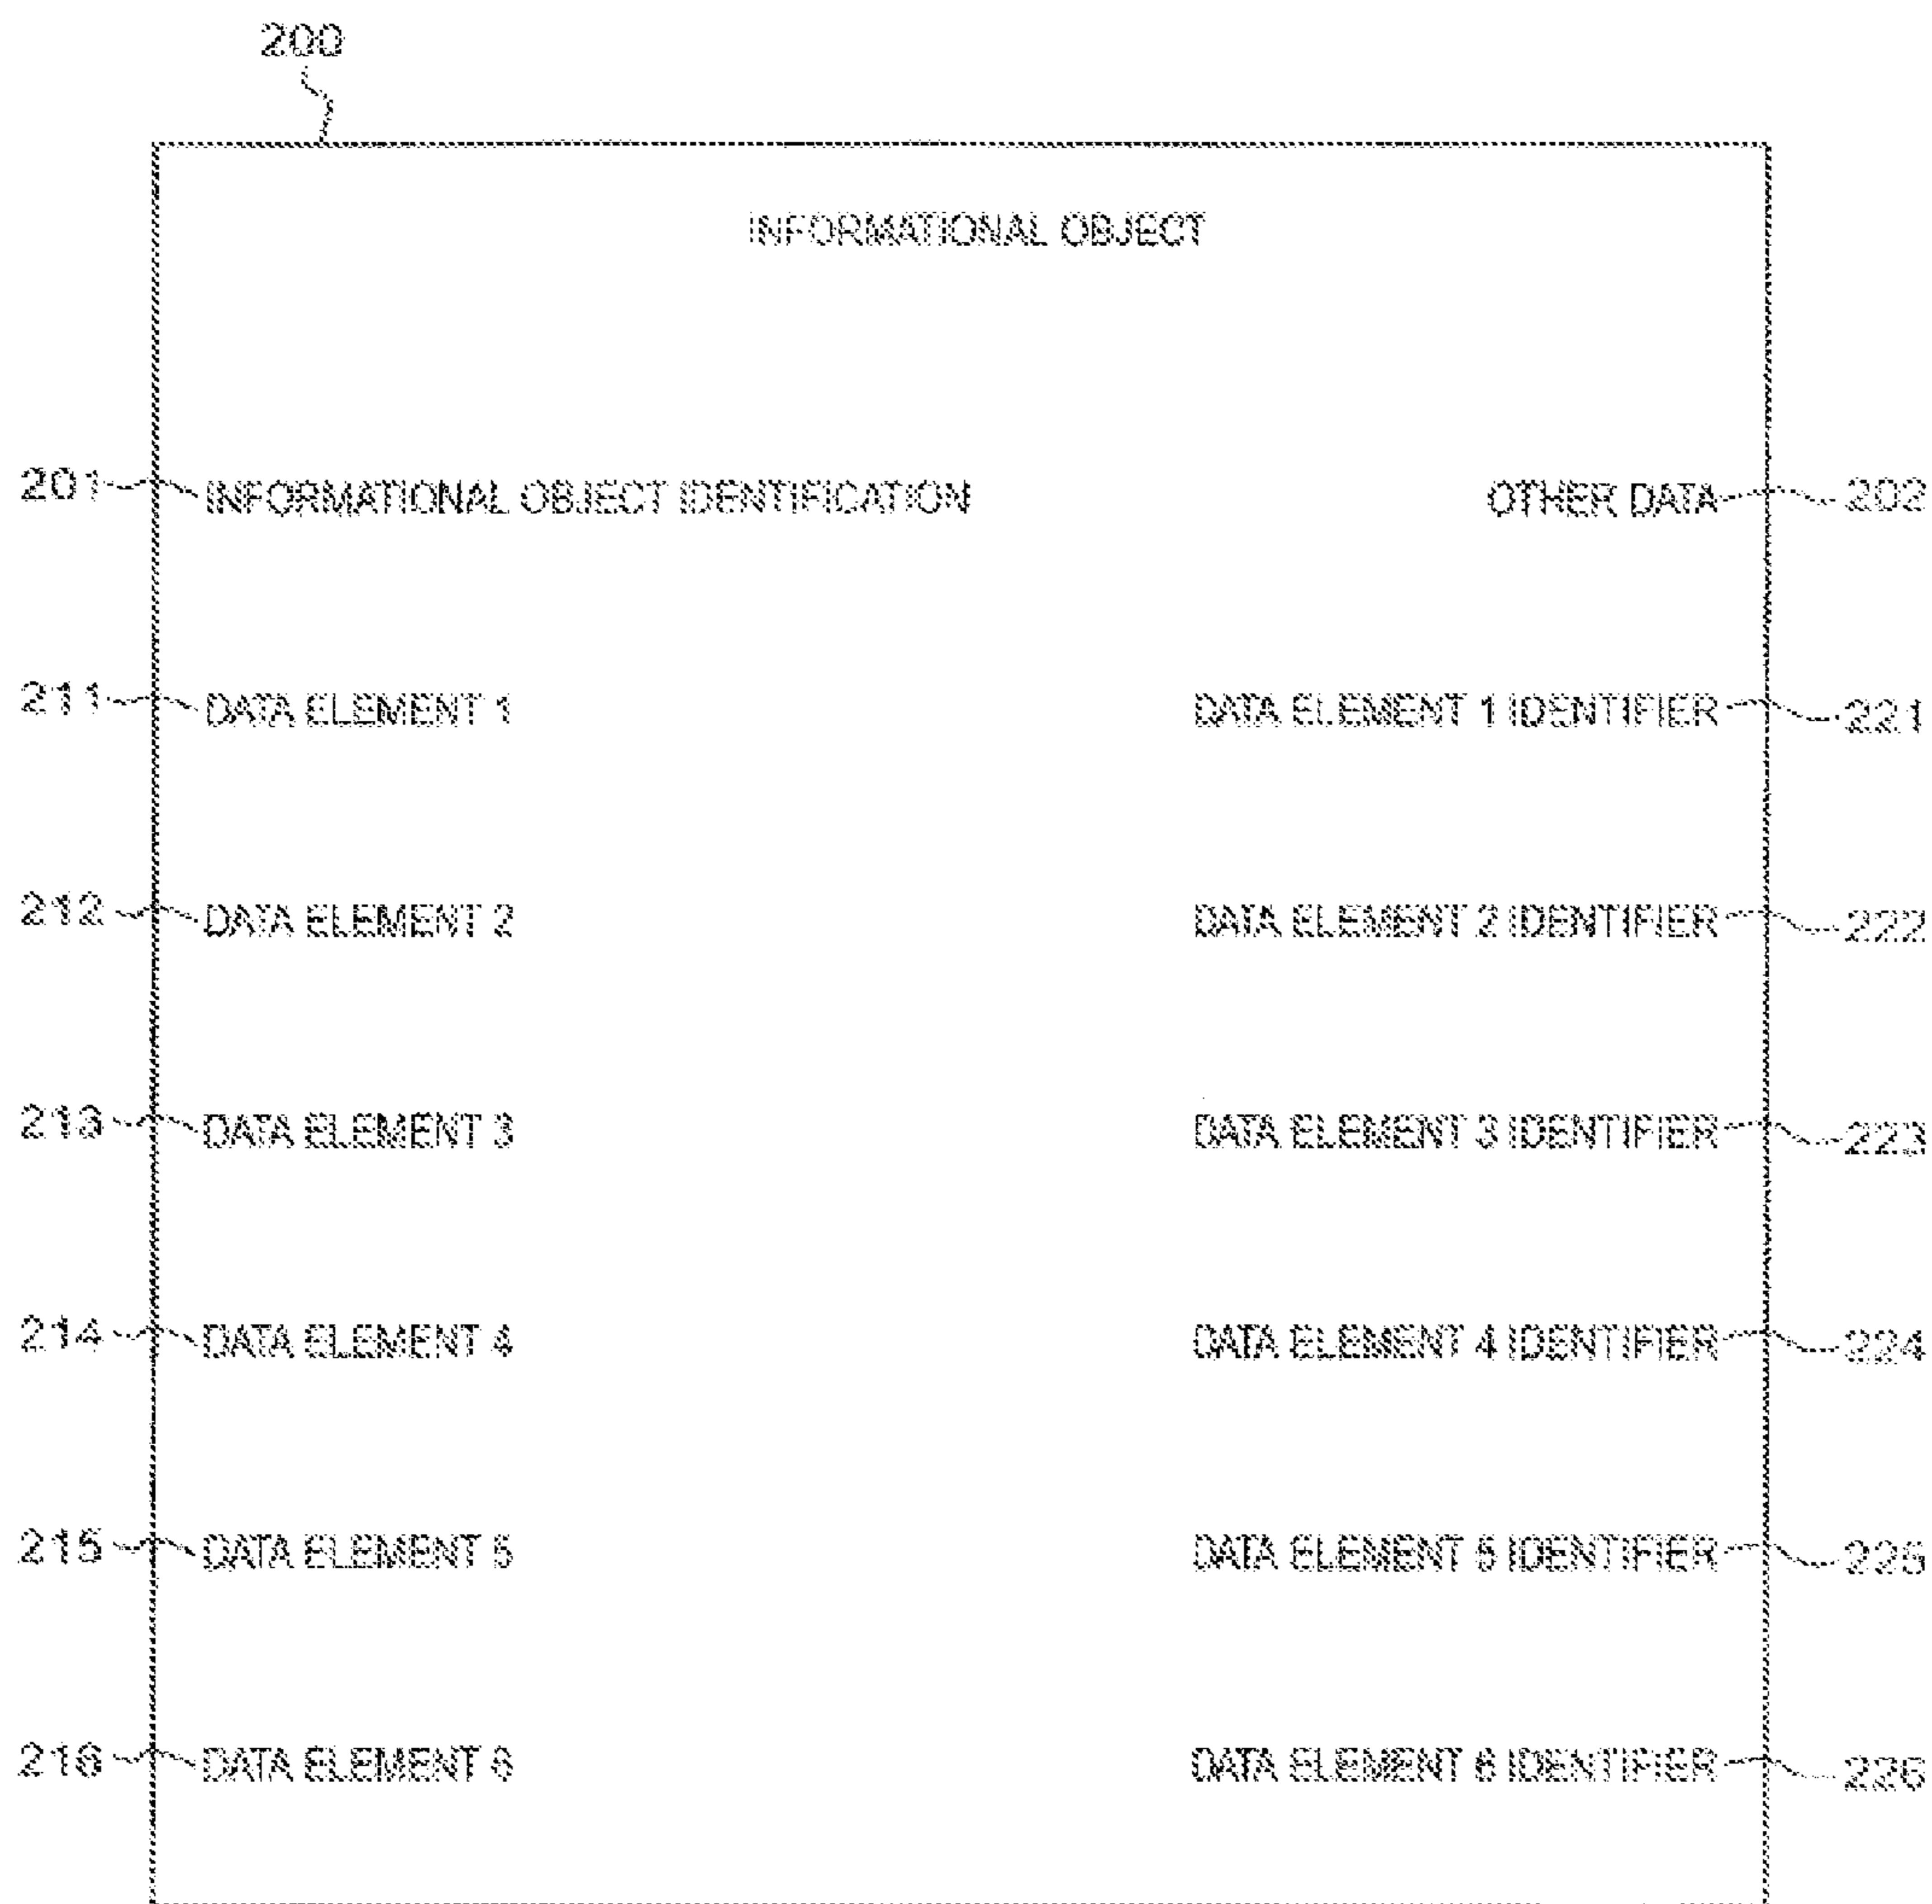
200

INFORMATIONAL OBJECT

201 INFORMATIONAL OBJECT IDENTIFICATION

OTHER DATA 202

211 DATA ELEMENT 1

DATA ELEMENT 1 IDENTIFIER 221

212 DATA ELEMENT 2

DATA ELEMENT 2 IDENTIFIER 222

213 DATA ELEMENT 3

DATA ELEMENT 3 IDENTIFIER 223

214 DATA ELEMENT 4

DATA ELEMENT 4 IDENTIFIER 224

215 DATA ELEMENT 5

DATA ELEMENT 5 IDENTIFIER 225

216 DATA ELEMENT 6

DATA ELEMENT 6 IDENTIFIER 226